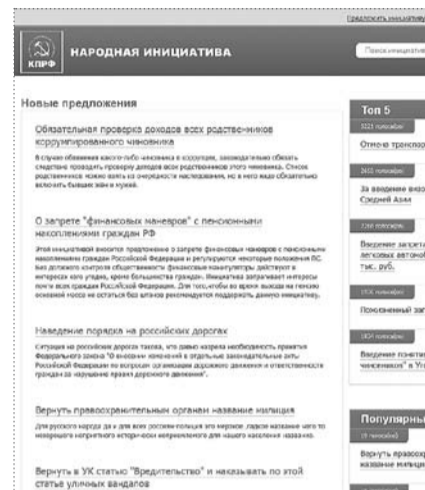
Предложить инициативу

КПРФ

НАРОДНАЯ ИНИЦИАТИВА

Поиск инициатив

Новые предложения

Обязательная проверка доходов всех родственников коррумпированного чиновника

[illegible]

О запрете "финансовых маневров" с пенсионными накоплениями граждан РФ

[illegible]

Наведение порядка на российских дорогах

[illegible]

Вернуть правоохранительным органам название милиция

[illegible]

Вернуть в УК статью "Вредительство" и наказывать по этой статье уличных вандалов

Топ 5

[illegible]

Отмена транспор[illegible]

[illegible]

За введение визо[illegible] Средней Азии

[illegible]

Введение запрета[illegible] легковых автомоб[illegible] тыс. руб.

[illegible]

Поименный запр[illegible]

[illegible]

Введение понятия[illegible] чиновников" в УК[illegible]

Популярны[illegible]

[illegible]

Вернуть правоохр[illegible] название милици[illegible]